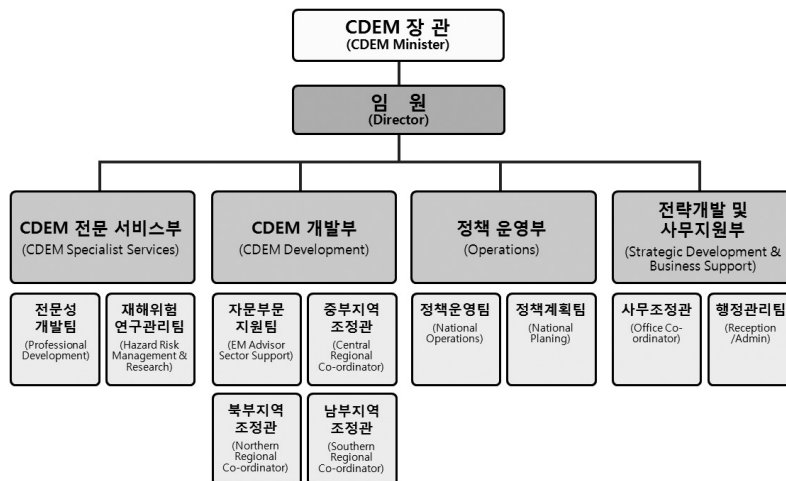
CDEM 장 관
(CDEM Minister)

임 원
(Director)

CDEM 전문 서비스부
(CDEM Specialist Services)

전문성 개발팀
(Professional Development)

재해위험 연구관리팀
(Hazard Risk Management & Research)

CDEM 개발부
(CDEM Development)

자문부문 지원팀
(EM Advisor Sector Support)

중부지역 조정관
(Central Regional Co-ordinator)

북부지역 조정관
(Northern Regional Co-ordinator)

남부지역 조정관
(Southern Regional Co-ordinator)

정책 운영부
(Operations)

정책운영팀
(National Operations)

정책계획팀
(National Planing)

전략개발 및 사무지원부
(Strategic Development & Business Support)

사무조정관
(Office Co-ordinator)

행정관리팀
(Reception /Admin)